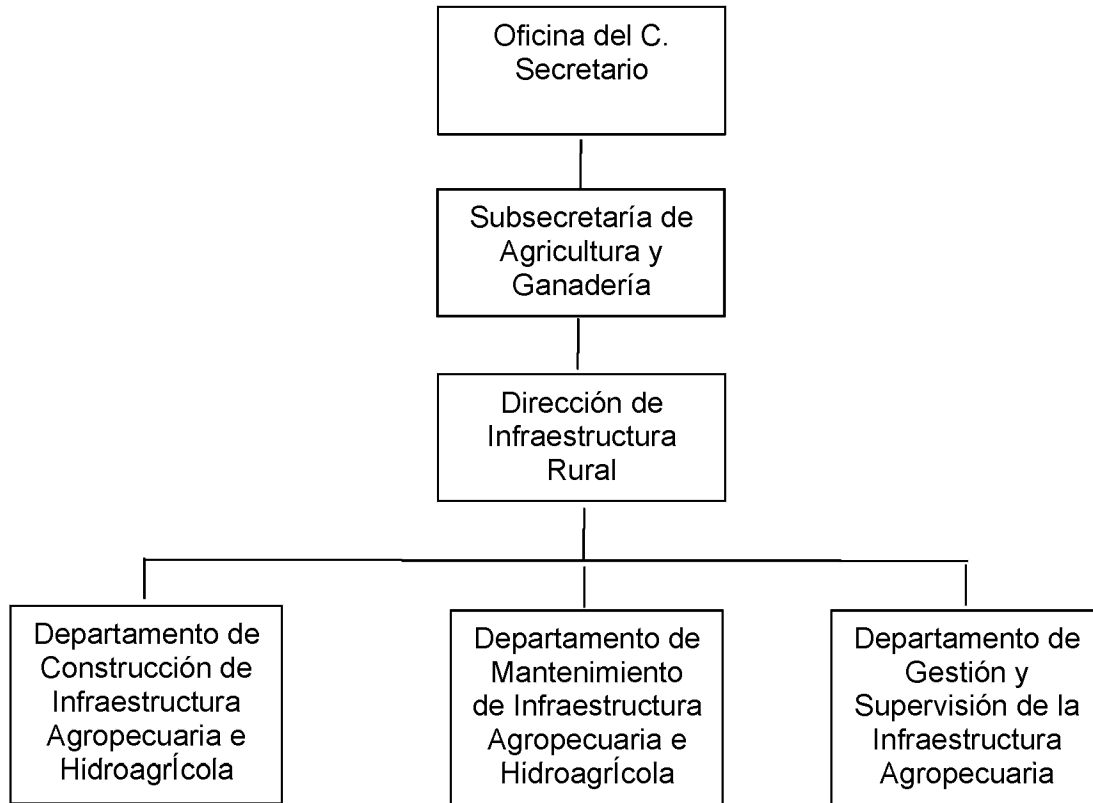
Oficina del C. Secretario

Subsecretaría de Agricultura y Ganadería

Dirección de Infraestructura Rural

Departamento de Construcción de Infraestructura Agropecuaria e HidroagrÍcola

Departamento de Mantenimiento de Infraestructura Agropecuaria e HidroagrÍcola

Departamento de Gestión y Supervisión de la Infraestructura Agropecuaria